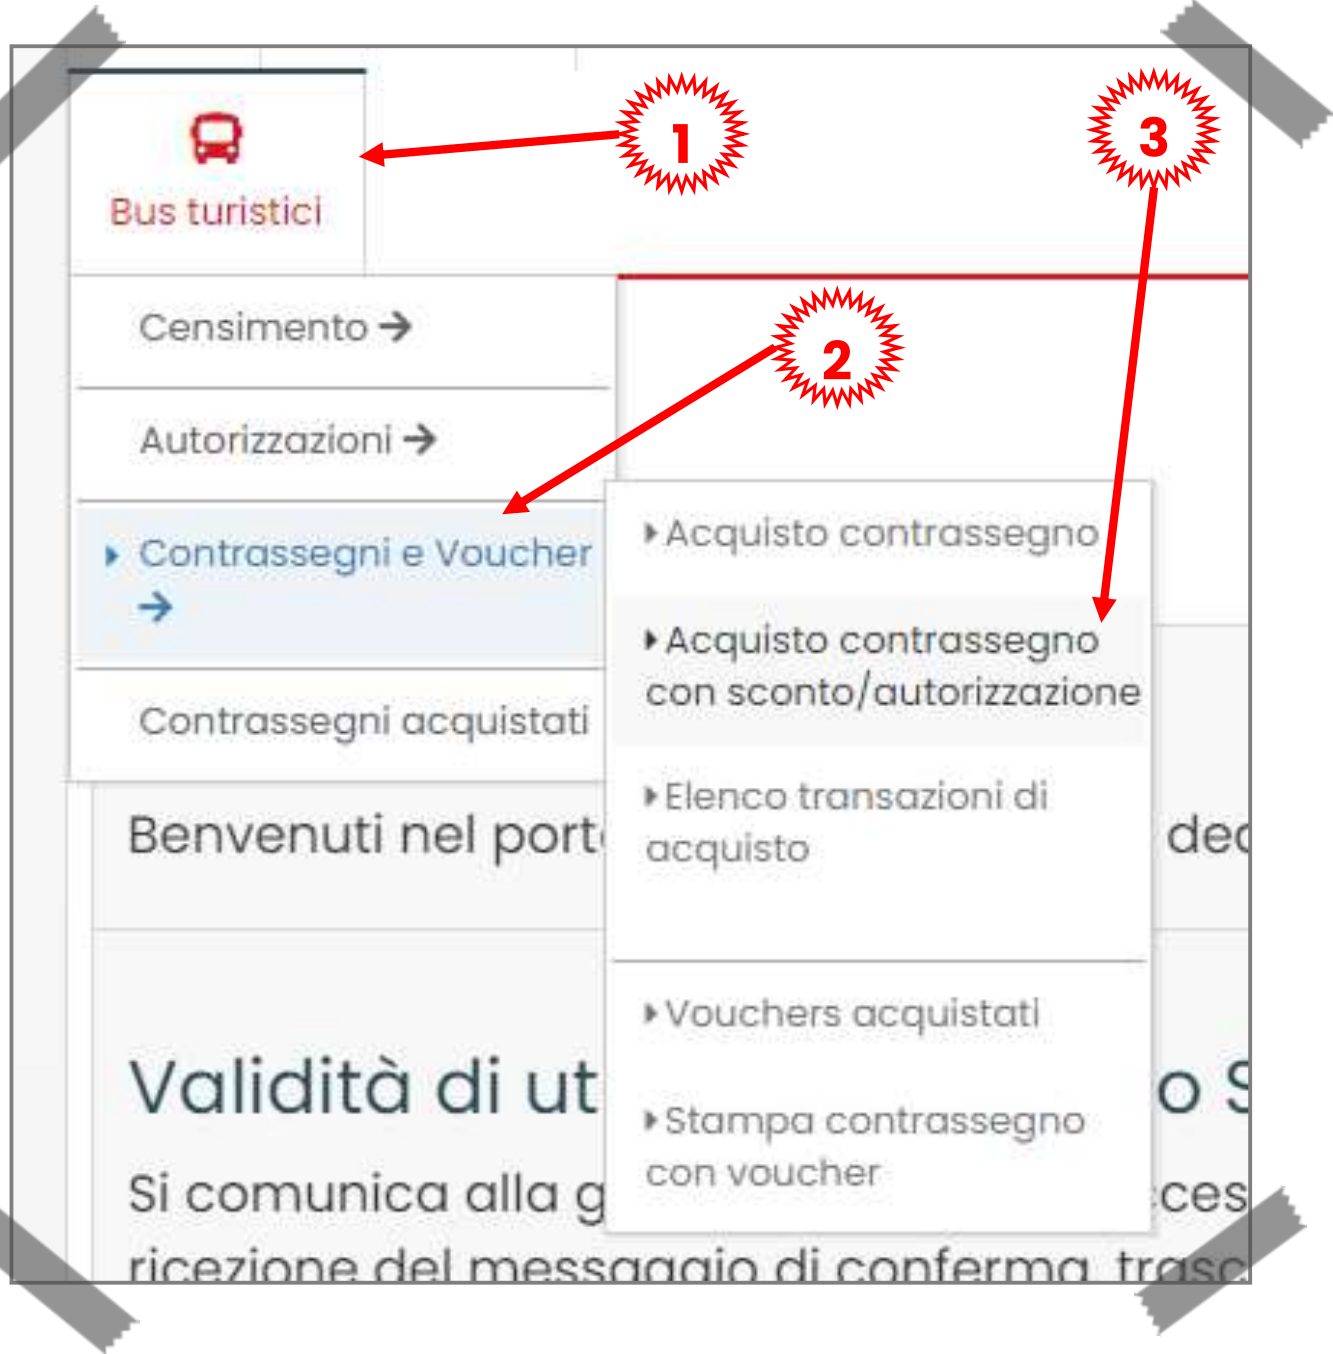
1

3

Bus turistici

Censimento →

2

Autorizzazioni →

Contrassegni e Voucher →

Contrassegni acquistati

Acquisto contrassegno

Acquisto contrassegno con sconto/autorizzazione

Elenco transazioni di acquisto

Vouchers acquistati

Stampa contrassegno con voucher

Benvenuti nel port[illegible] dec

Validità di ut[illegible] o S

Si comunica alla g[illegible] ces

ricezione del messaggio di conferma, trasc